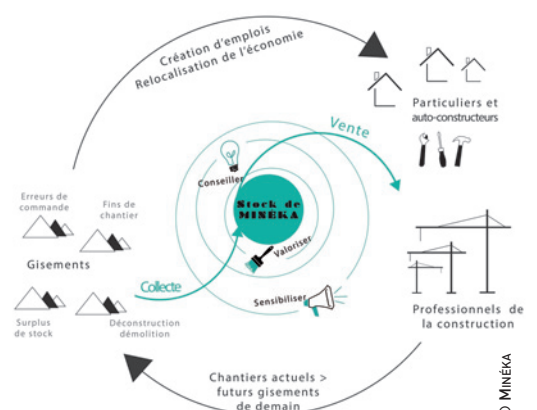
Création d'emplois
Relocalisation de l'économie

Particuliers et auto-constructeurs

Vente

Conseiller

Stock de MINÉKA

Valoriser

Sensibiliser

Erreurs de commande

Fins de chantier

Gisements

Collecte

Surplus de stock

Déconstruction démolition

Professionnels de la construction

Chantiers actuels > futurs gisements de demain

© MINÉKA